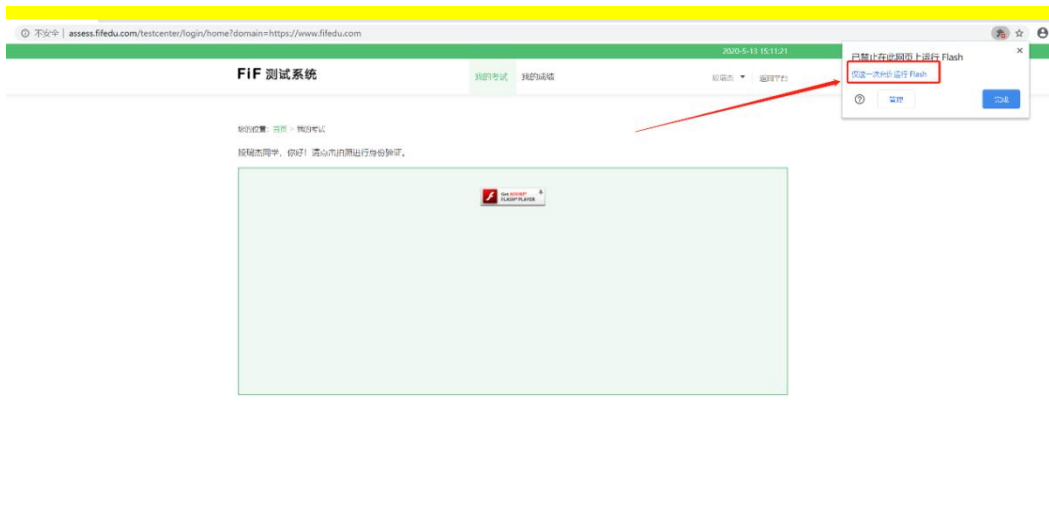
ⓘ 不安全 | assess.fifedu.com/testcenter/login/home?domain=https://www.fifedu.com

2020-5-13 15:11:21

FiF 测试系统

我的考试 我的成绩

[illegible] ▾ 返回平台

已禁止在此网页上运行 Flash

仅这一次允许运行 Flash

管理

完成

我的位置: 首页 > 我的考试

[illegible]同学，你好！请点击拍照进行身份验证。

Get ADOBE® FLASH® PLAYER